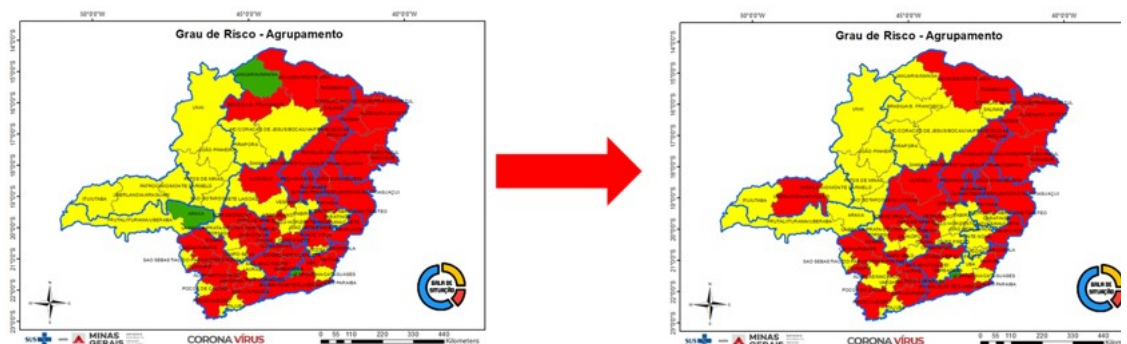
Grau de Risco - Agrupamento

50°0'0"W 45°0'0"W 40°0'0"W

UNAI

JOÃO PINHEIRO

PIRAPORA

PATROCINIO/MONTE CARMELO

ITUIUTABA

ARAXÁ

SÃO SEBASTIÃO

POÇOS DE CALDAS

UBA

MURIAÉ

SUS

MINAS GERAIS

CORONA VÍRUS

0 55 110 220 330 440 Kilometers

Grau de Risco - Agrupamento

50°0'0"W 45°0'0"W 40°0'0"W

UNAI

JOÃO PINHEIRO

PIRAPORA

PATROCINIO/MONTE CARMELO

ITUIUTABA

ARAXÁ

SÃO SEBASTIÃO

POÇOS DE CALDAS

SUS

MINAS GERAIS

CORONA VÍRUS

0 55 110 220 330 440